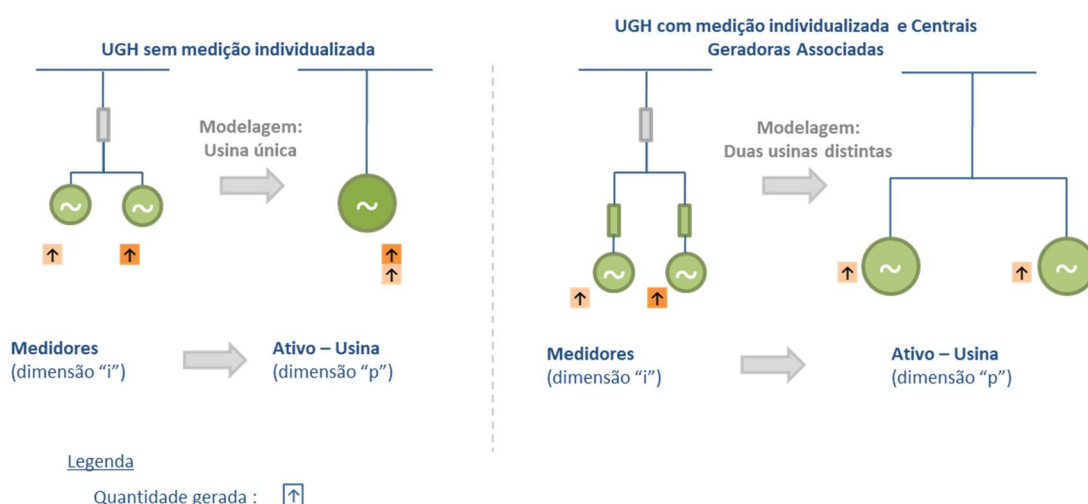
UGH sem medição individualizada

Modelagem: Usina única

~ ~ ~

↑ ↑ ↑ ↑

Medidores
(dimensão "i")

Ativo – Usina
(dimensão "p")

UGH com medição individualizada e Centrais Geradoras Associadas

Modelagem: Duas usinas distintas

~ ~ ~ ~

↑ ↑ ↑ ↑

Medidores
(dimensão "i")

Ativo – Usina
(dimensão "p")

Legenda

Quantidade gerada : ↑